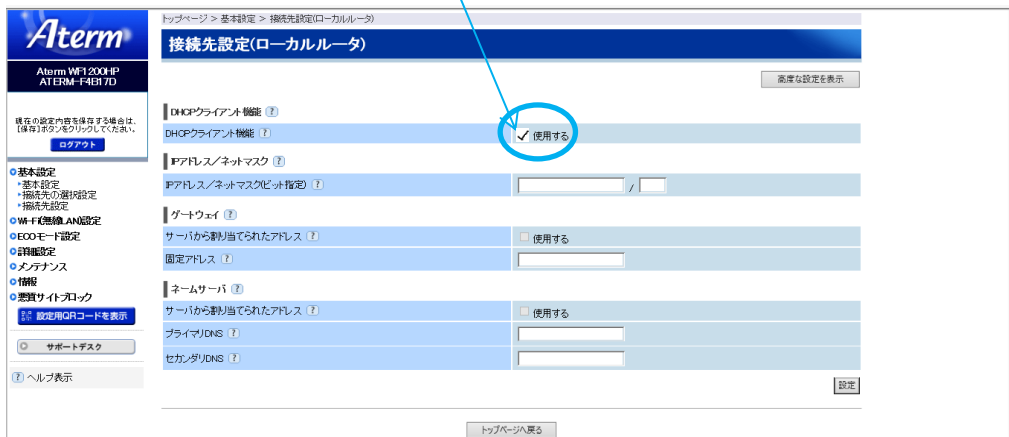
Aterm

Aterm WF1200HP
ATERM-F4B17D

現在の設定内容を保存する場合は、[保存]ボタンをクリックしてください。

ログアウト

基本設定
基本設定
接続先の選択設定
接続先設定
Wi-Fi(無線LAN)設定
ECOモード設定
詳細設定
メンテナンス
情報
悪質サイトブロック

設定用QRコードを表示

サポートデスク

? ヘルプ表示

トップページ > 基本設定 > 接続先設定(ローカルルータ)

接続先設定(ローカルルータ)

高度な設定を表示

DHCPクライアント機能 ?

| | |
|---|---|
| DHCPクライアント機能 ? | ✓ 使用する |

IPアドレス/ネットマスク ?

| | |
|---|---|
| IPアドレス/ネットマスク(ビット指定) ? | / |

ゲートウェイ ?

| | |
|---|---|
| サーバから割り当てられたアドレス ? | 使用する |
| 固定アドレス ? | |

ネームサーバ ?

| | |
|---|---|
| サーバから割り当てられたアドレス ? | 使用する |
| プライマリDNS ? | |
| セカンダリDNS ? | |

設定

トップページへ戻る